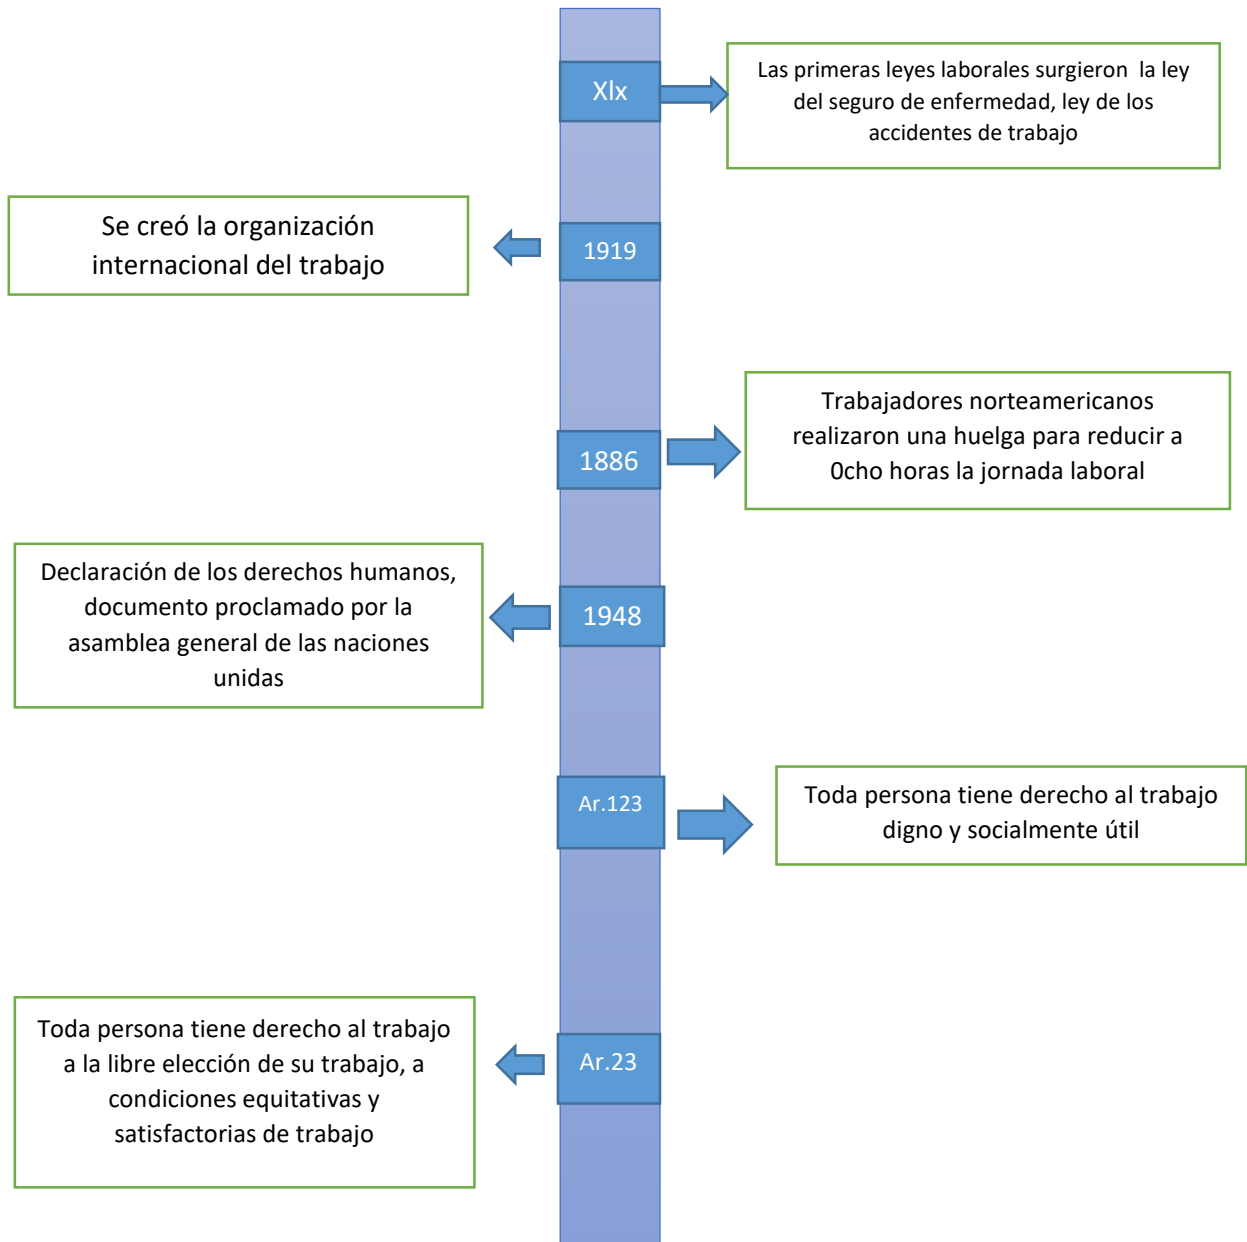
XIx

Las primeras leyes laborales surgieron la ley del seguro de enfermedad, ley de los accidentes de trabajo

Se creó la organización internacional del trabajo

1919

1886

Trabajadores norteamericanos realizaron una huelga para reducir a 0cho horas la jornada laboral

Declaración de los derechos humanos, documento proclamado por la asamblea general de las naciones unidas

1948

Ar.123

Toda persona tiene derecho al trabajo digno y socialmente útil

Toda persona tiene derecho al trabajo a la libre elección de su trabajo, a condiciones equitativas y satisfactorias de trabajo

Ar.23